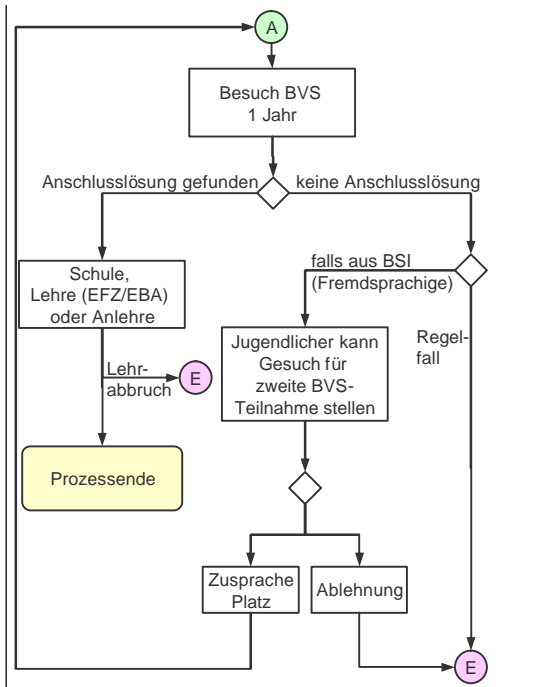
A

Besuch BVS
1 Jahr

Anschlusslösung gefunden

keine Anschlusslösung

Schule,
Lehre (EFZ/EBA)
oder Anlehre

falls aus BSI
(Fremdsprachige)

Jugendlicher kann
Gesuch für
zweite BVS-Teilnahme stellen

Regelfall

Lehrabbruch

E

Prozessende

Zusprache
Platz

Ablehnung

E